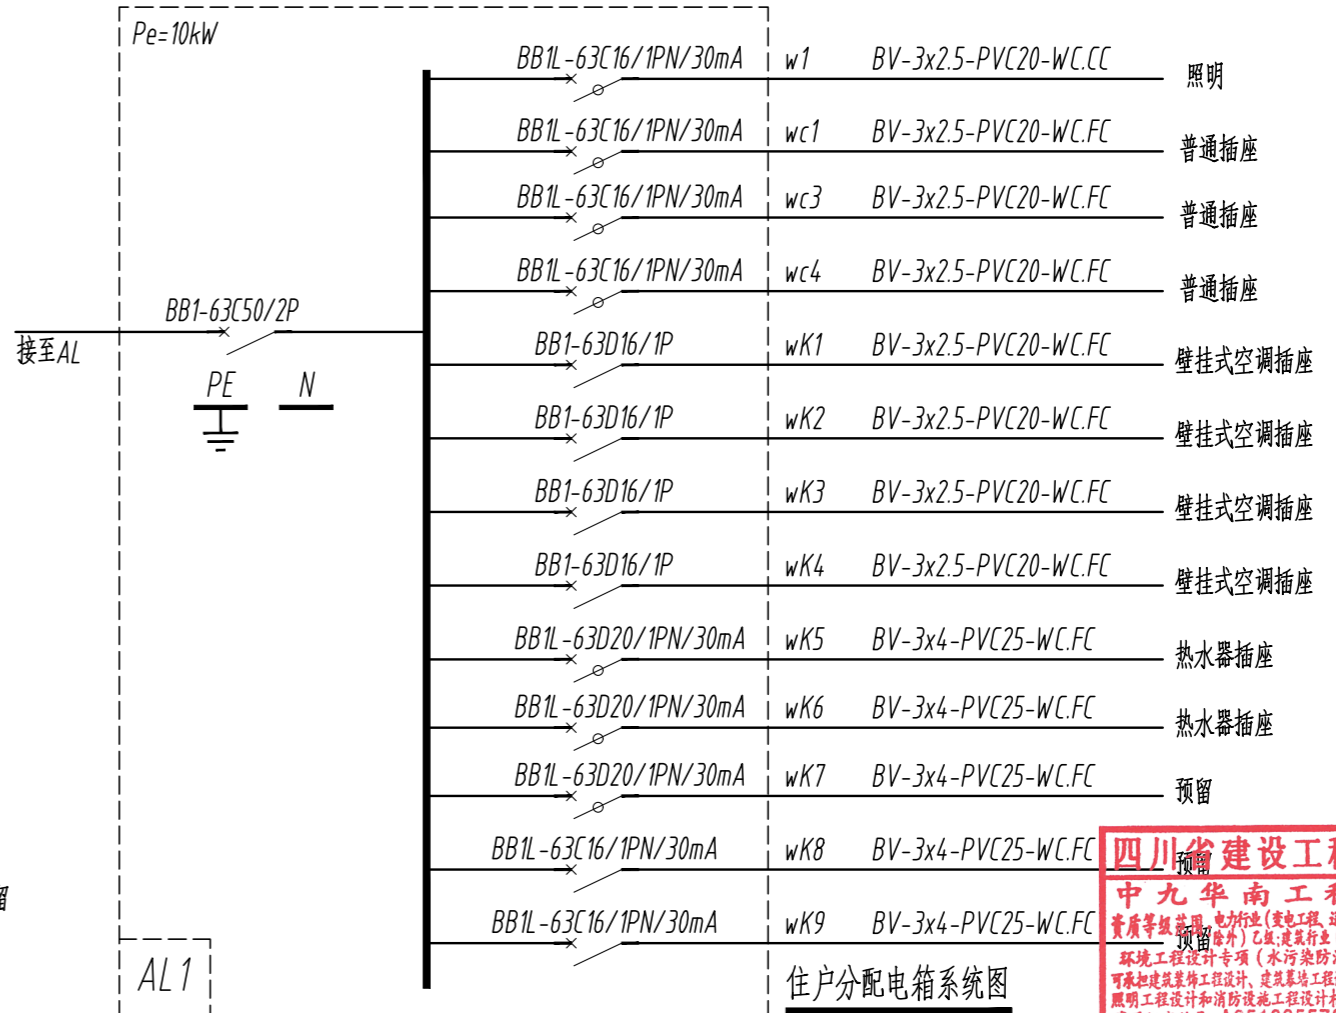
Pe=10kW

BB1L-63C16/1PN/30mA w1 BV-3x2.5-PVC20-WC.CC 照明

BB1L-63C16/1PN/30mA wc1 BV-3x2.5-PVC20-WC.FC 普通插座

BB1L-63C16/1PN/30mA wc3 BV-3x2.5-PVC20-WC.FC 普通插座

BB1L-63C16/1PN/30mA wc4 BV-3x2.5-PVC20-WC.FC 普通插座

BB1-63C50/2P

接至AL

PE N

BB1-63D16/1P wK1 BV-3x2.5-PVC20-WC.FC 壁挂式空调插座

BB1-63D16/1P wK2 BV-3x2.5-PVC20-WC.FC 壁挂式空调插座

BB1-63D16/1P wK3 BV-3x2.5-PVC20-WC.FC 壁挂式空调插座

BB1-63D16/1P wK4 BV-3x2.5-PVC20-WC.FC 壁挂式空调插座

BB1L-63D20/1PN/30mA wK5 BV-3x4-PVC25-WC.FC 热水器插座

BB1L-63D20/1PN/30mA wK6 BV-3x4-PVC25-WC.FC 热水器插座

BB1L-63D20/1PN/30mA wK7 BV-3x4-PVC25-WC.FC 预留

BB1L-63C16/1PN/30mA wK8 BV-3x4-PVC25-WC.FC 预留

BB1L-63C16/1PN/30mA wK9 BV-3x4-PVC25-WC.FC 预留

留

AL1

住户分配电箱系统图

四川省建设工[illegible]
中九华南工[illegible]
资质等级范围 电力行业(变电工程、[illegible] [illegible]除外)乙级;建筑行业
环境工程设计专项(水污染防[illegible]
可承担建筑装饰工程设计、建筑幕墙工程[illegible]
照明工程设计和消防设施工程设计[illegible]
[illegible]